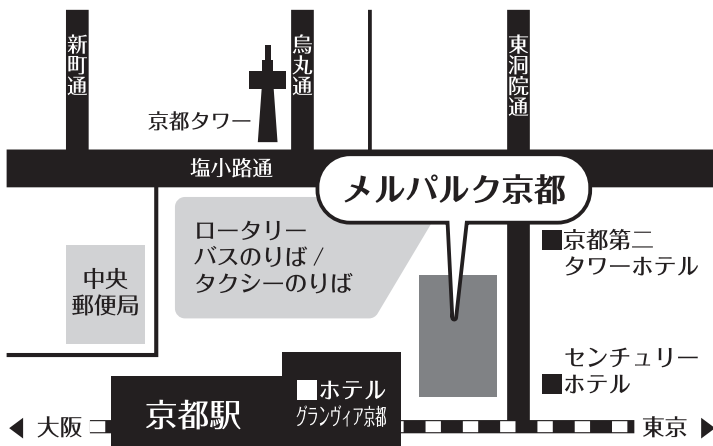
新町通

烏丸通

東洞院通

京都タワー

塩小路通

メルパルク京都

ロータリー
バスのりば /
タクシーのりば

■京都第二
タワーホテル

中央
郵便局

センチュリー
■ホテル

京都駅

■ホテル
グランヴィア京都

◀ 大阪

東京 ▶